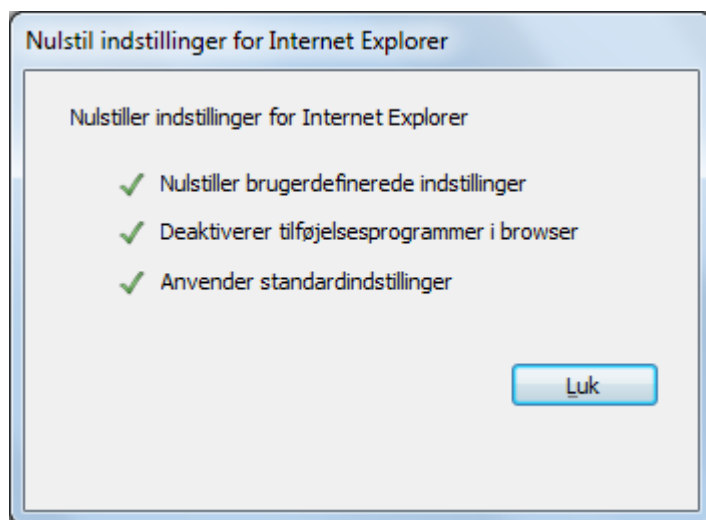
Nulstil indstillinger for Internet Explorer

Nulstiller indstillinger for Internet Explorer

Nulstiller brugerdefinerede indstillinger

Deaktiverer tilføjelsesprogrammer i browser

Anvender standardindstillinger

Luk